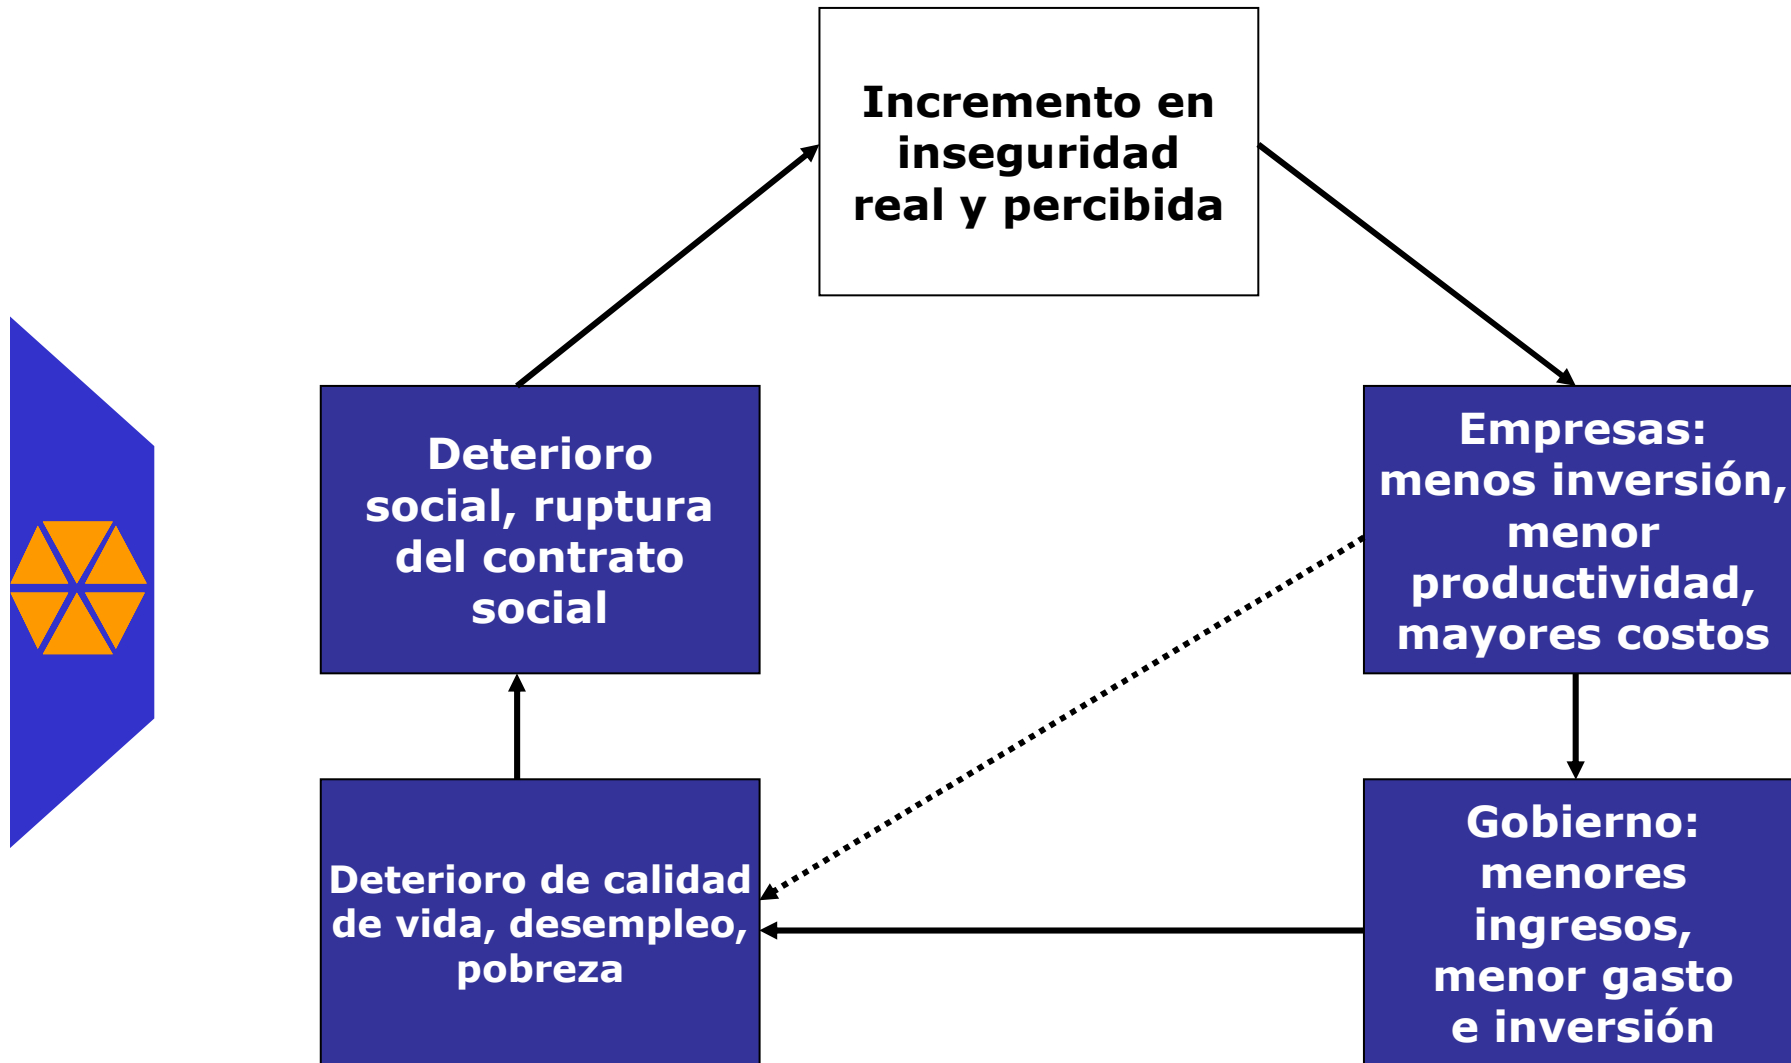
Incremento en inseguridad real y percibida

Empresas: menos inversión, menor productividad, mayores costos

Gobierno: menores ingresos, menor gasto e inversión

Deterioro de calidad de vida, desempleo, pobreza

Deterioro social, ruptura del contrato social